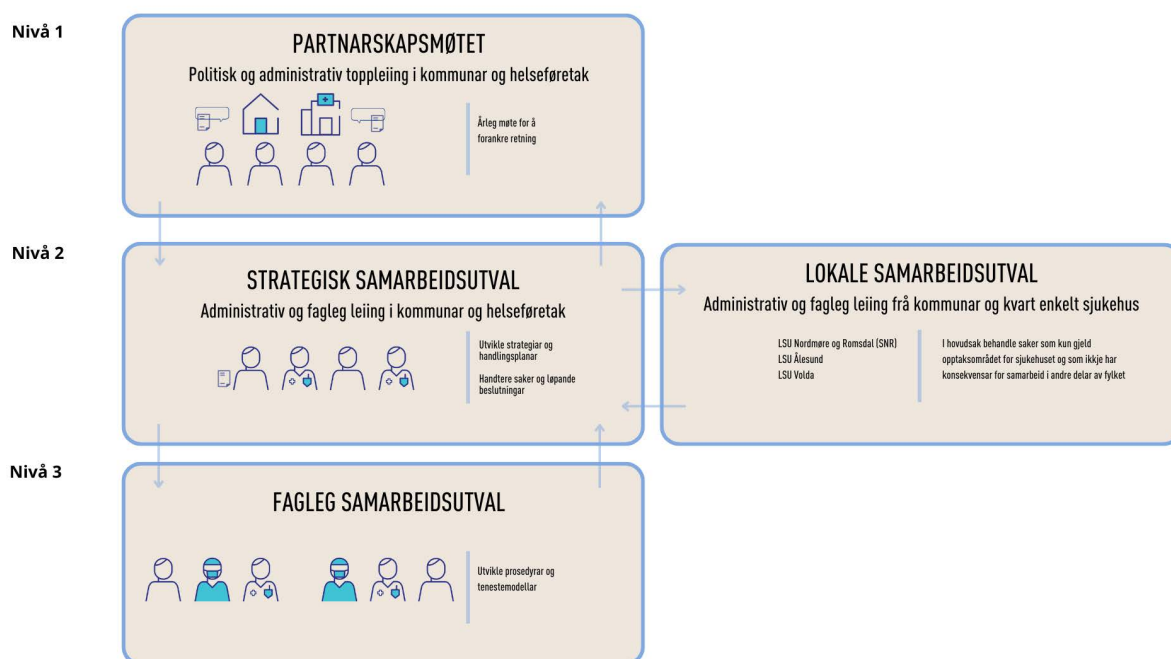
Nivå 1

PARTNARSKAPSMØTET

Politisk og administrativ toppleiing i kommunar og helseføretak

Årleg møte for å forankre retning

Nivå 2

STRATEGISK SAMARBEIDSUTVAL

Administrativ og fagleg leiing i kommunar og helseføretak

Utvikle strategiar og handlingsplanar

Handtere saker og løpande beslutningar

LOKALE SAMARBEIDSUTVAL

Administrativ og fagleg leiing frå kommunar og kvart enkelt sjukehus

LSU Nordmøre og Romsdal (SNR)
LSU Ålesund
LSU Volda

I hovudsak behandle saker som kun gjeld opptaksområdet for sjukehuset og som ikkje har konsekvensar for samarbeid i andre delar av fylket

Nivå 3

FAGLEG SAMARBEIDSUTVAL

Utvikle prosedyrar og tenestemodellar